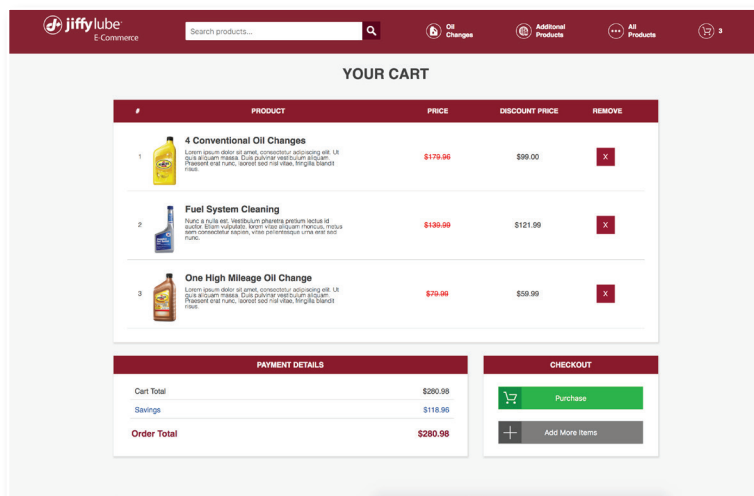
jiffy lube
E-Commerce

Search products...

Oil Changes

Additonal Products

All Products

3

YOUR CART

| # | PRODUCT | PRICE | DISCOUNT PRICE | REMOVE |
|---|---|---|---|---|
| 1 | 4 Conventional Oil Changes Lorem ipsum dolor sit amet, consectetur adipiscing elit. Ut quis aliquam massa. Duis pulvinar vestibulum aliquam. Praesent erat nunc, laoreet sed nisl vitae, fringilla blandit risus. | ~~$179.96~~ | $99.00 | X |
| 2 | Fuel System Cleaning Nunc a nulla est. Vestibulum pharetra pretium lectus id auctor. Etiam vulputate, lorem vitae aliquam rhoncus, metus sem consectetur sapien, vitae pellentesque urna erat sed nunc. | ~~$139.99~~ | $121.99 | X |
| 3 | One High Mileage Oil Change Lorem ipsum dolor sit amet, consectetur adipiscing elit. Ut quis aliquam massa. Duis pulvinar vestibulum aliquam. Praesent erat nunc, laoreet sed nisl vitae, fringilla blandit risus. | ~~$79.99~~ | $59.99 | X |

PAYMENT DETAILS

Cart Total $280.98
Savings $118.96
Order Total $280.98

CHECKOUT

Purchase

Add More Items